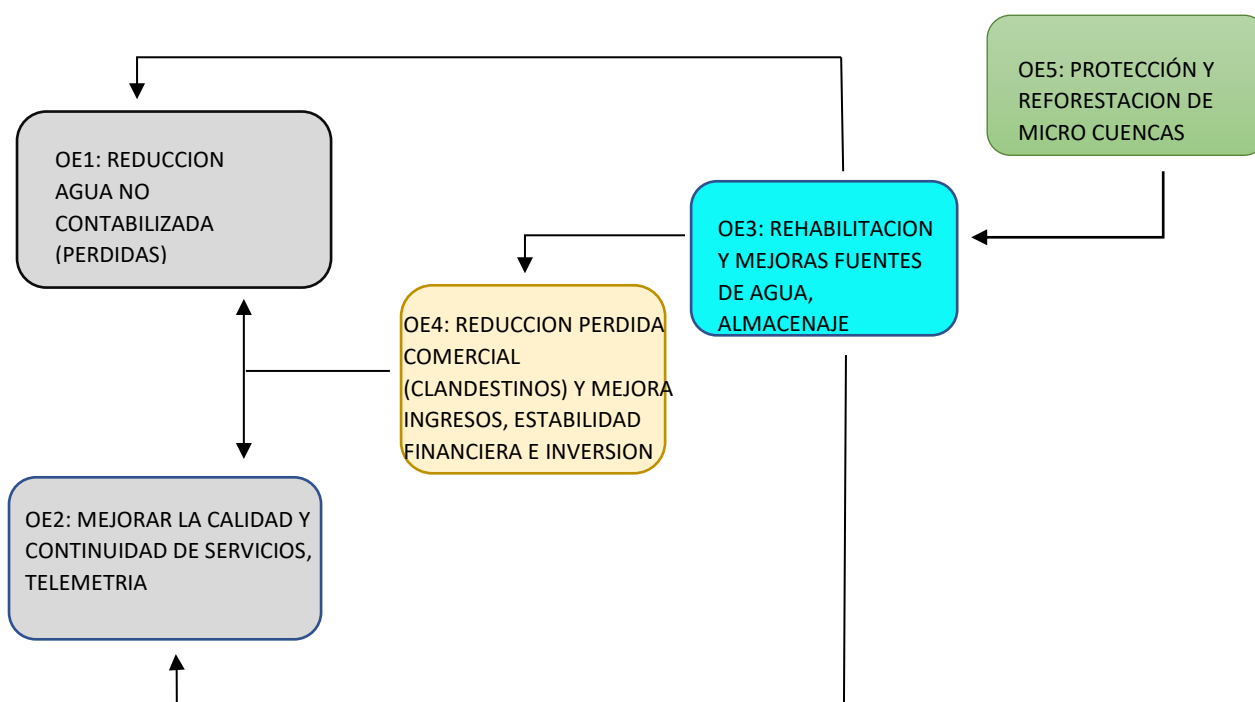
OE5: PROTECCIÓN Y REFORESTACION DE MICRO CUENCAS

OE1: REDUCCION AGUA NO CONTABILIZADA (PERDIDAS)

OE3: REHABILITACION Y MEJORAS FUENTES DE AGUA, ALMACENAJE

OE4: REDUCCION PERDIDA COMERCIAL (CLANDESTINOS) Y MEJORA INGRESOS, ESTABILIDAD FINANCIERA E INVERSION

OE2: MEJORAR LA CALIDAD Y CONTINUIDAD DE SERVICIOS, TELEMETRIA